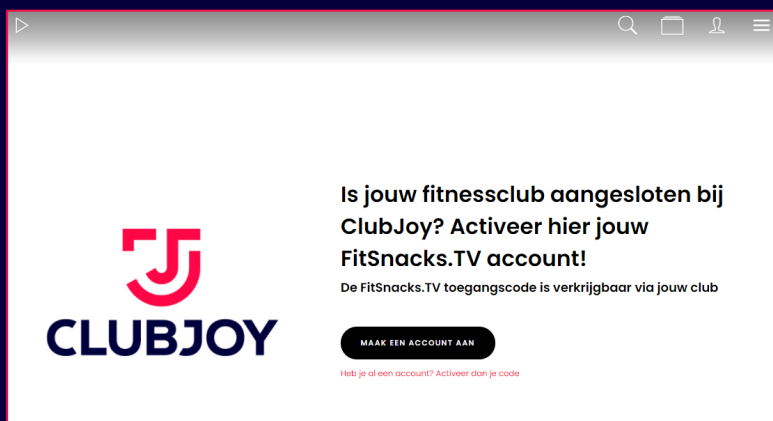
CLUBJOY

Is jouw fitnessclub aangesloten bij ClubJoy? Activeer hier jouw FitSnacks.TV account!

De FitSnacks.TV toegangscode is verkrijgbaar via jouw club

MAAK EEN ACCOUNT AAN

Heb je al een account? Activeer dan je code